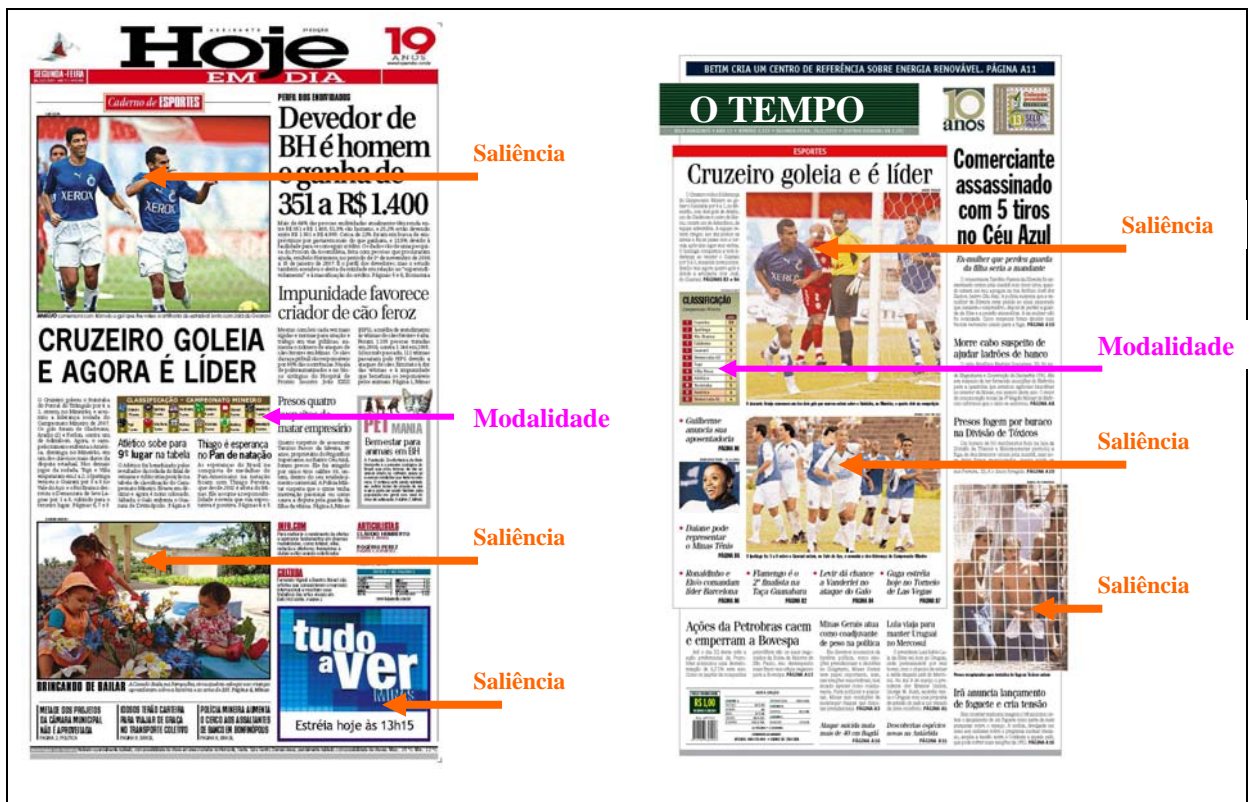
Hoje EM DIA

19 ANOS

SEGUNDA-FEIRA

Caderno de ESPORTES

PERFIL DOS ENDIVIDADOS

Devedor de BH é homem e ganha de 351 a R$ 1.400

Saliência

Impunidade favorece criador de cão feroz

CRUZEIRO GOLEIA E AGORA É LÍDER

CLASSIFICAÇÃO – CAMPEONATO MINEIRO

Presos quatro suspeitos de matar empresário

Modalidade

PET MANIA

Bem-estar para animais em BH

Atlético sobe para 9º lugar na tabela

Thiago é esperança no Pan de natação

Saliência

BRINCANDO DE BAILAR

Saliência

tudo a Ver Minas

Estréia hoje às 13h15

METADE DOS PROJETOS DA CÂMARA MUNICIPAL NÃO É APROVEITADA

IDOSOS TERÃO CARTEIRA PARA VIAJAR DE GRAÇA NO TRANSPORTE COLETIVO

POLÍCIA MINEIRA AUMENTA O CERCO AOS ASSALTANTES DE BANCO EM DOMINGOS

BETIM CRIA UM CENTRO DE REFERÊNCIA SOBRE ENERGIA RENOVÁVEL. PÁGINA A11

O TEMPO

10 anos

ESPORTES

Cruzeiro goleia e é líder

Comerciante assassinado com 5 tiros no Céu Azul

Saliência

CLASSIFICAÇÃO

Modalidade

Morre cabo suspeito de ajudar ladrões de banco

Presos fugem por buraco na Divisão de Tóxicos

Saliência

Guilherme anuncia sua aposentadoria

Daiane pode representar o Minas Tênis

Saliência

Ronaldinho e Eto'o comandam líder Barcelona

Flamengo é o 2º finalista na Taça Guanabara

Levir dá chance a Vanderlei no ataque do Galo

Guga estréia hoje no Torneio de Las Vegas

Ações da Petrobras caem e emperram a Bovespa

Minas Gerais atua como coadjuvante de peso na política

Lula viaja para manter Uruguai no Mercosul

Irã anuncia lançamento de foguete e cria tensão

Descobertas espécies novas na Antártida

R$ 1,00